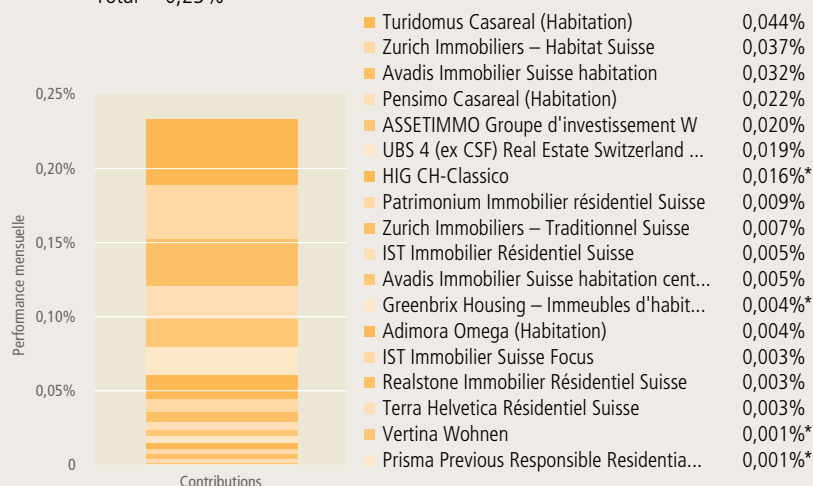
Total = 0,23%

0,25%
0,20%
0,15%
0,10%
0,05%
0

Performance mensuelle

Contributions

| | |
|---|---|
| Turidomus Casareal (Habitation) | 0,044% |
| Zurich Immobiliers – Habitat Suisse | 0,037% |
| Avadis Immobilier Suisse habitation | 0,032% |
| Pensimo Casareal (Habitation) | 0,022% |
| ASSETIMMO Groupe d'investissement W | 0,020% |
| UBS 4 (ex CSF) Real Estate Switzerland ... | 0,019% |
| HIG CH-Classico | 0,016%* |
| Patrimonium Immobilier résidentiel Suisse | 0,009% |
| Zurich Immobiliers – Traditionnel Suisse | 0,007% |
| IST Immobilier Résidentiel Suisse | 0,005% |
| Avadis Immobilier Suisse habitation cent... | 0,005% |
| Greenbrix Housing – Immeubles d'habit... | 0,004%* |
| Adimora Omega (Habitation) | 0,004% |
| IST Immobilier Suisse Focus | 0,003% |
| Realstone Immobilier Résidentiel Suisse | 0,003% |
| Terra Helvetica Résidentiel Suisse | 0,003% |
| Vertina Wohnen | 0,001%* |
| Prisma Previous Responsible Residentia... | 0,001%* |